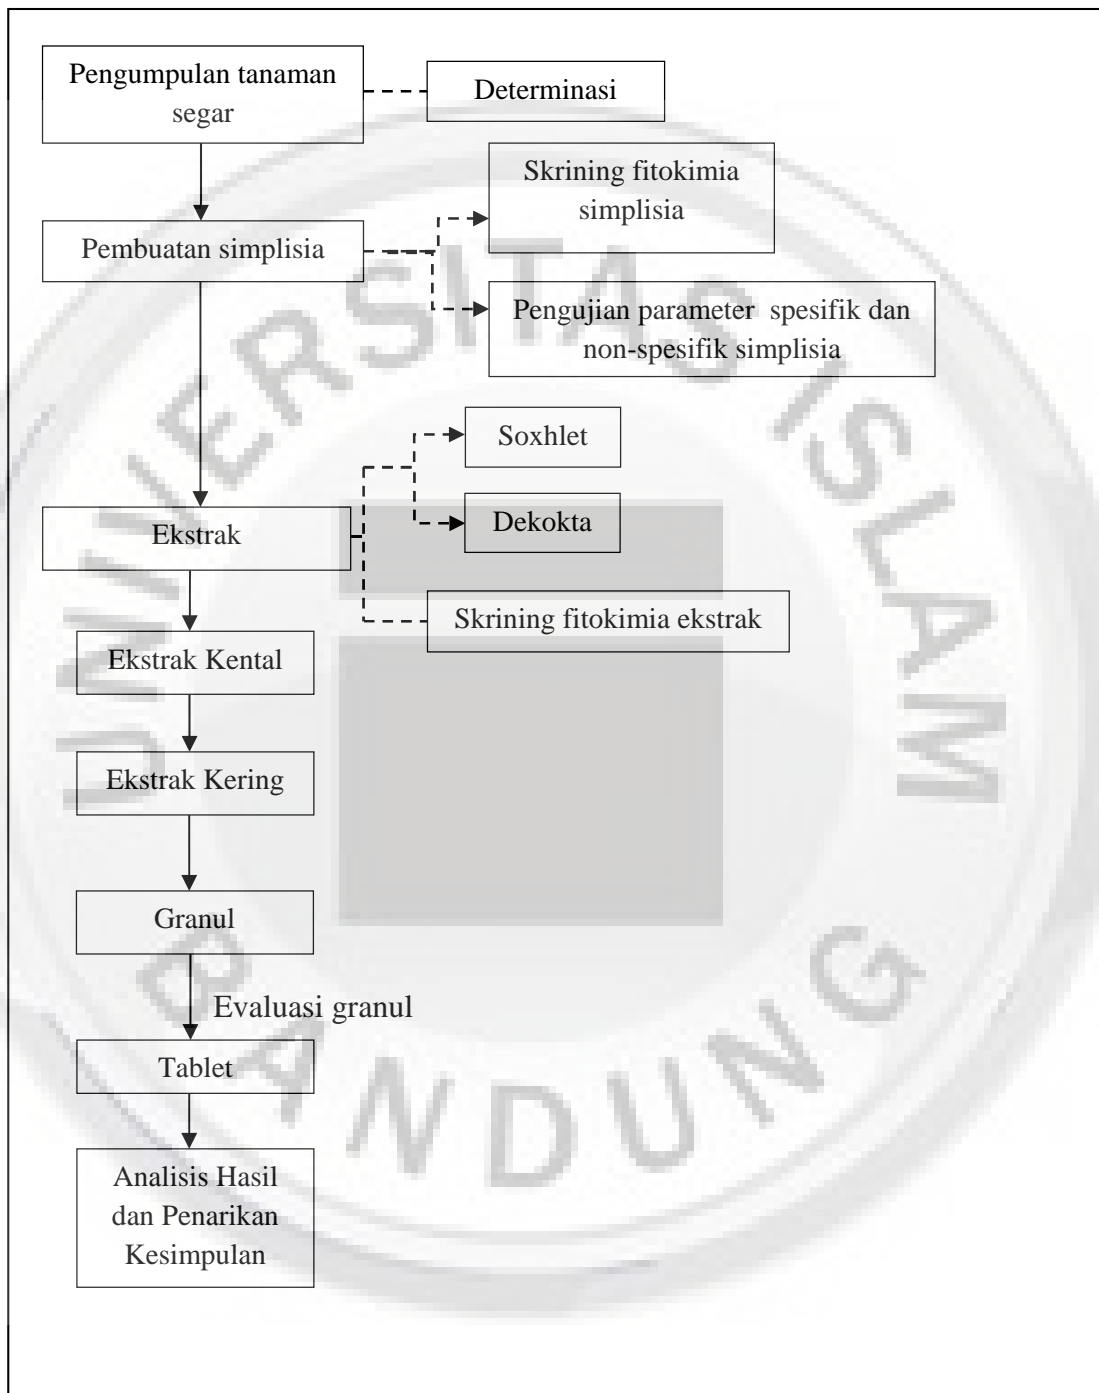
Pengumpulan tanaman segar

Determinasi

Skrining fitokimia simplisia

Pembuatan simplisia

Pengujian parameter spesifik dan non-spesifik simplisia

Soxhlet

Dekokta

Ekstrak

Skrining fitokimia ekstrak

Ekstrak Kental

Ekstrak Kering

Granul

Evaluasi granul

Tablet

Analisis Hasil dan Penarikan Kesimpulan

UNIVERSITAS ISLAM BANDUNG